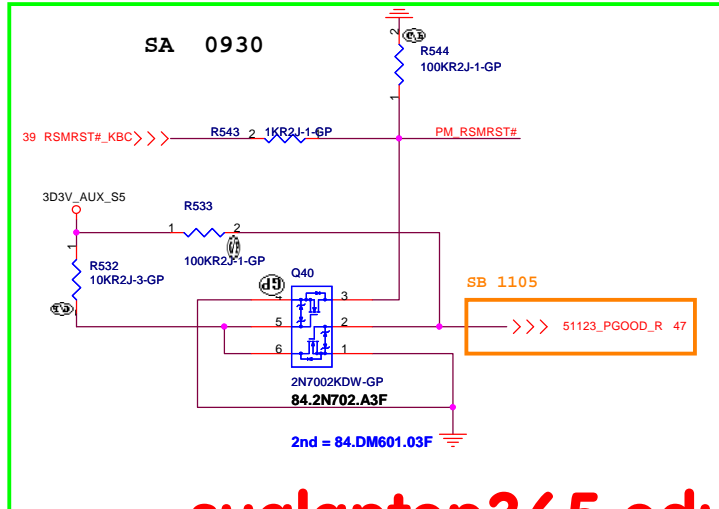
SA 0930

2
R544
100KR2J-1-GP
1

39 RSMRST#_KBC
R543 2 1KR2J-1-GP
PM_RSMRST#

3D3V_AUX_S5
R533
1 2
100KR2J-1-GP
1
R532
10KR2J-3-GP

Q40
4 3
5 2
6 1
2N7002KDW-GP
84.2N702.A3F

SB 1105
51123_PGOOD_R 47

2nd = 84.DM601.03F

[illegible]